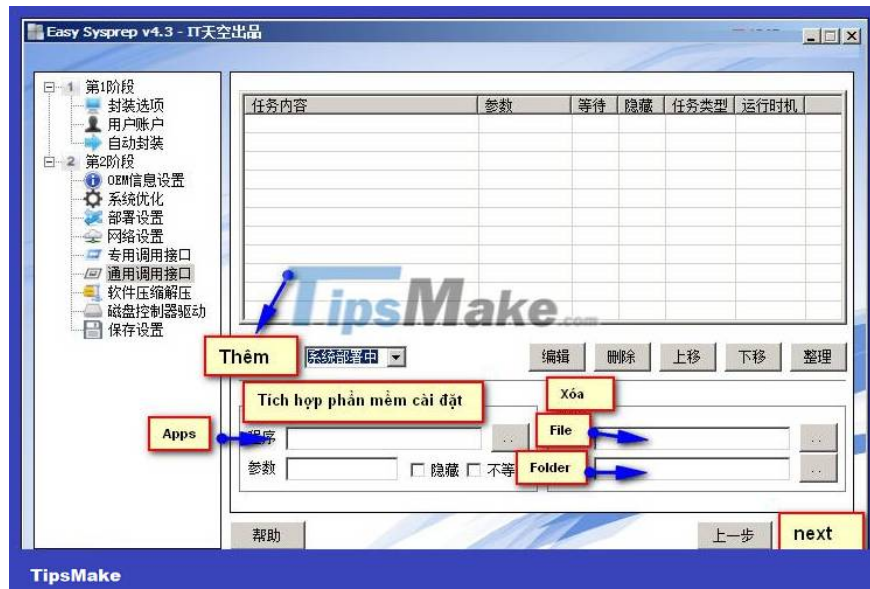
Easy Sysprep v4.3 - IT天空出品

1 第1阶段
封装选项
用户账户
自动封装
2 第2阶段
OEM信息设置
系统优化
部署设置
网络设置
专用调用接口
通用调用接口
软件压缩解压
磁盘控制器驱动
保存设置

| 任务内容 | 参数 | 等待 | 隐藏 | 任务类型 | 运行时机 |
|---|---|---|---|---|---|
| | | | | | |

TipsMake.com

Thêm
系统部署中
编辑
删除
上移
下移
整理

Tích hợp phần mềm cài đặt
Xóa
Apps
程序
..
File
..
参数
隐藏
不等
Folder
..

帮助
上一步
next

TipsMake